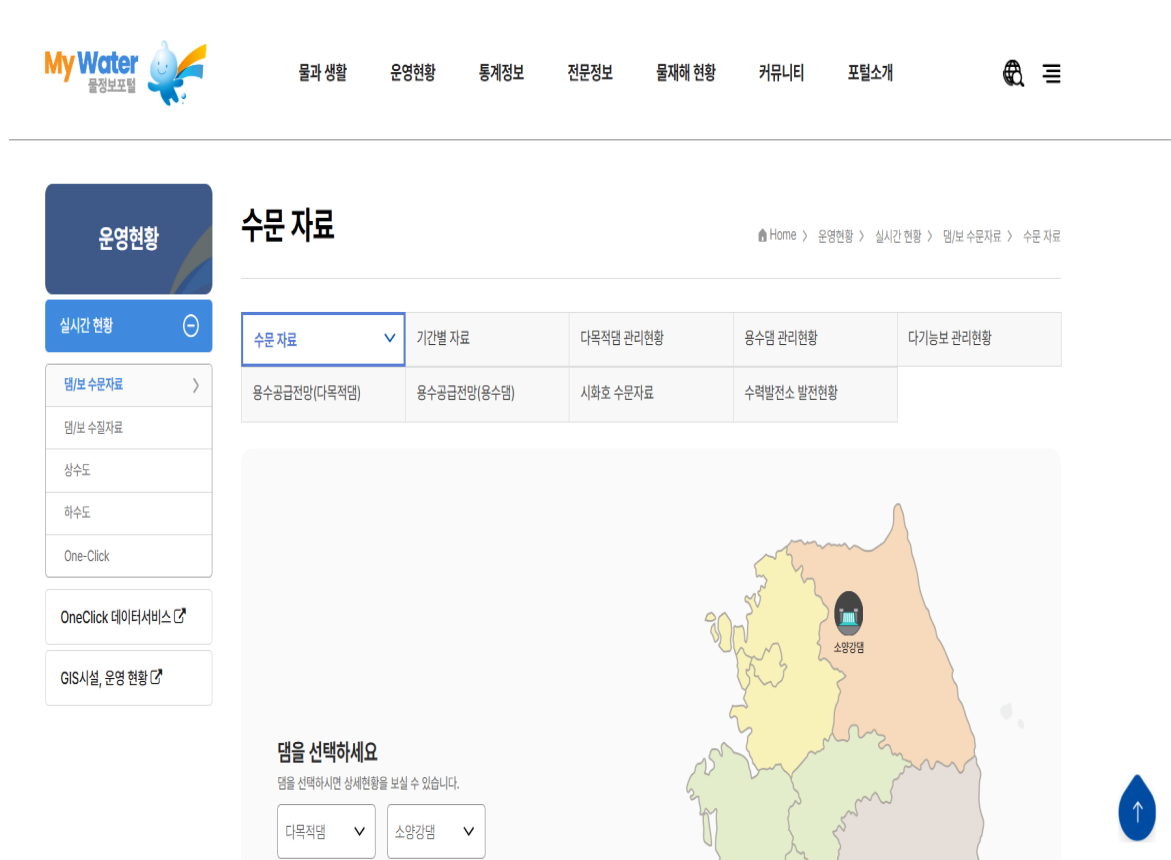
My Water
물정보포털

물과 생활 운영현황 통계정보 전문정보 물재해 현황 커뮤니티 포털소개

운영현황

실시간 현황

댐/보 수문자료

댐/보 수질자료

상수도

하수도

One-Click

OneClick 데이터서비스

GIS시설, 운영 현황

수문 자료

Home 〉 운영현황 〉 실시간 현황 〉 댐/보 수문자료 〉 수문 자료

| 수문 자료 | 기간별 자료 | 다목적댐 관리현황 | 용수댐 관리현황 | 다기능보 관리현황 |
|---|---|---|---|---|
| 용수공급전망(다목적댐) | 용수공급전망(용수댐) | 시화호 수문자료 | 수력발전소 발전현황 | |

소양강댐

댐을 선택하세요

댐을 선택하시면 상세현황을 보실 수 있습니다.

다목적댐

소양강댐